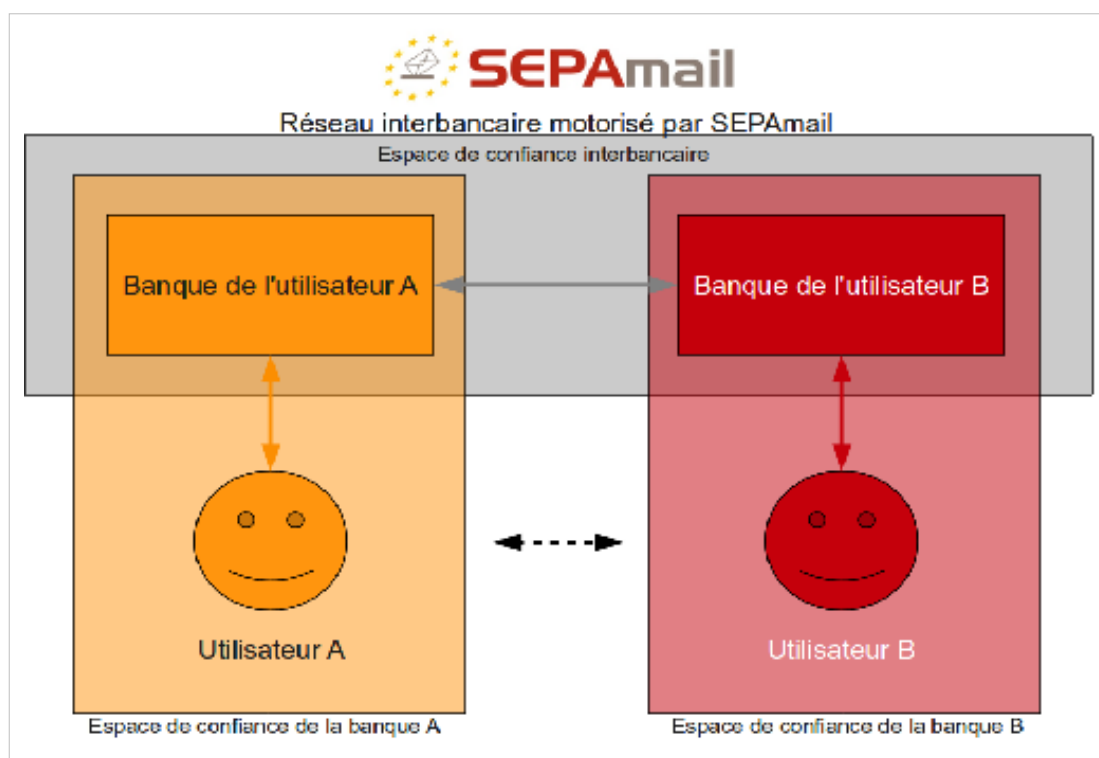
SEPAmail

Réseau interbancaire motorisé par SEPAmail

Espace de confiance interbancaire

Banque de l'utilisateur A

Banque de l'utilisateur B

Utilisateur A

Utilisateur B

Espace de confiance de la banque A

Espace de confiance de la banque B